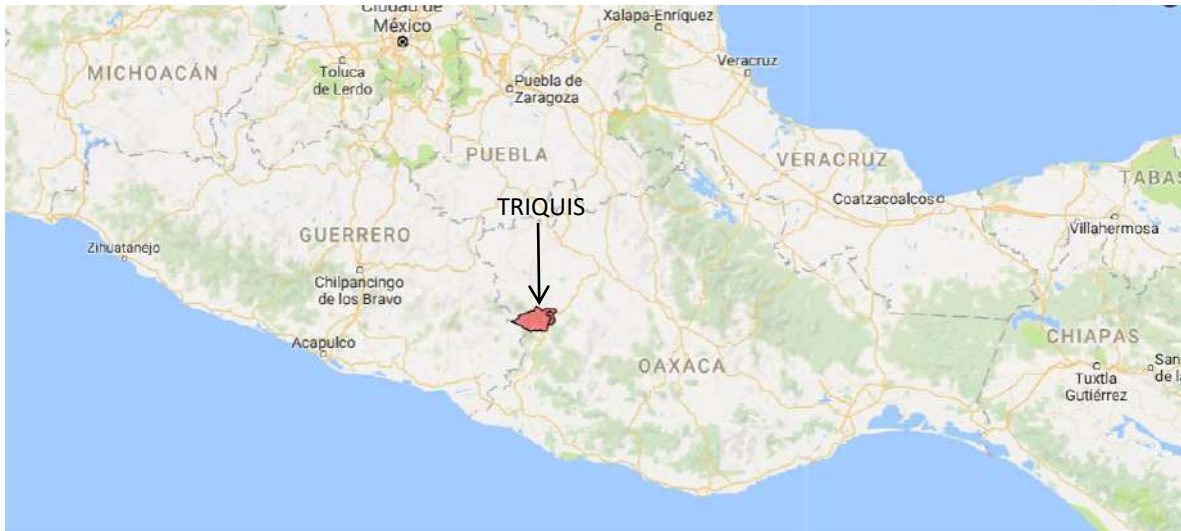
Ciudad de México
Xalapa-Enríquez
MICHOACÁN
Toluca de Lerdo
Puebla de Zaragoza
Veracruz
PUEBLA
VERACRUZ
TABAS
TRIQUIS
Coatzacoalcos
Zihuatanejo
GUERRERO
Villahermosa
Chilpancingo de los Bravo
Acapulco
OAXACA
CHIAPAS
Tuxtla Gutiérrez
San de la